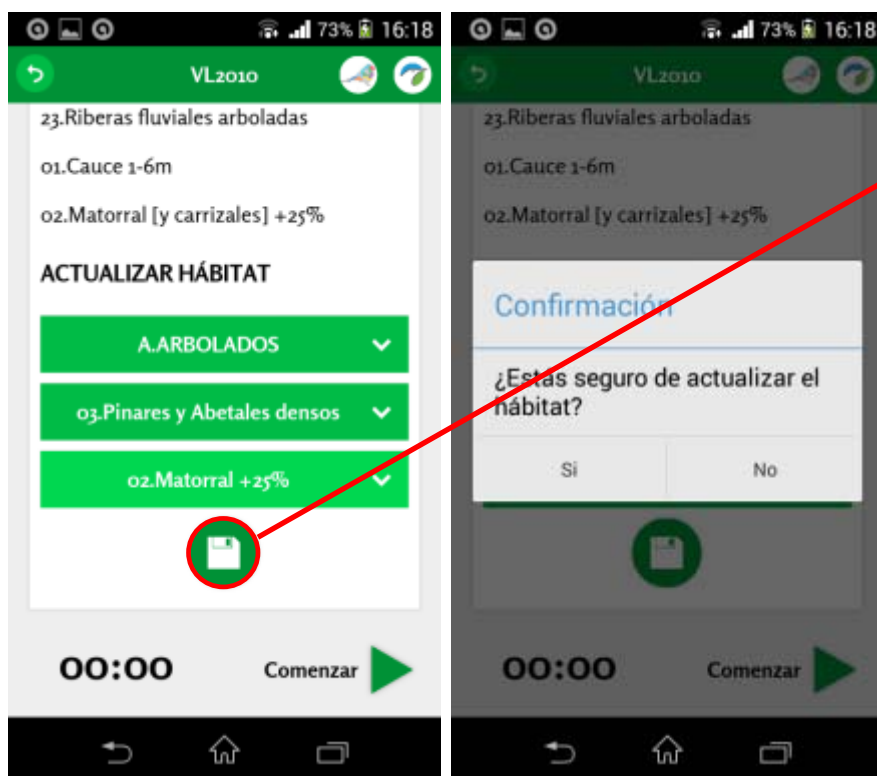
73% 16:18

VL2010

23.Riberas fluviales arboladas

01.Cauce 1-6m

02.Matorral [y carrizales] +25%

ACTUALIZAR HÁBITAT

A.ARBOLADOS

03.Pinares y Abetales densos

02.Matorral +25%

00:00

Comenzar

73% 16:18

VL2010

23.Riberas fluviales arboladas

01.Cauce 1-6m

02.Matorral [y carrizales] +25%

Confirmación

¿Estas seguro de actualizar el hábitat?

Si

No

00:00

Comenzar